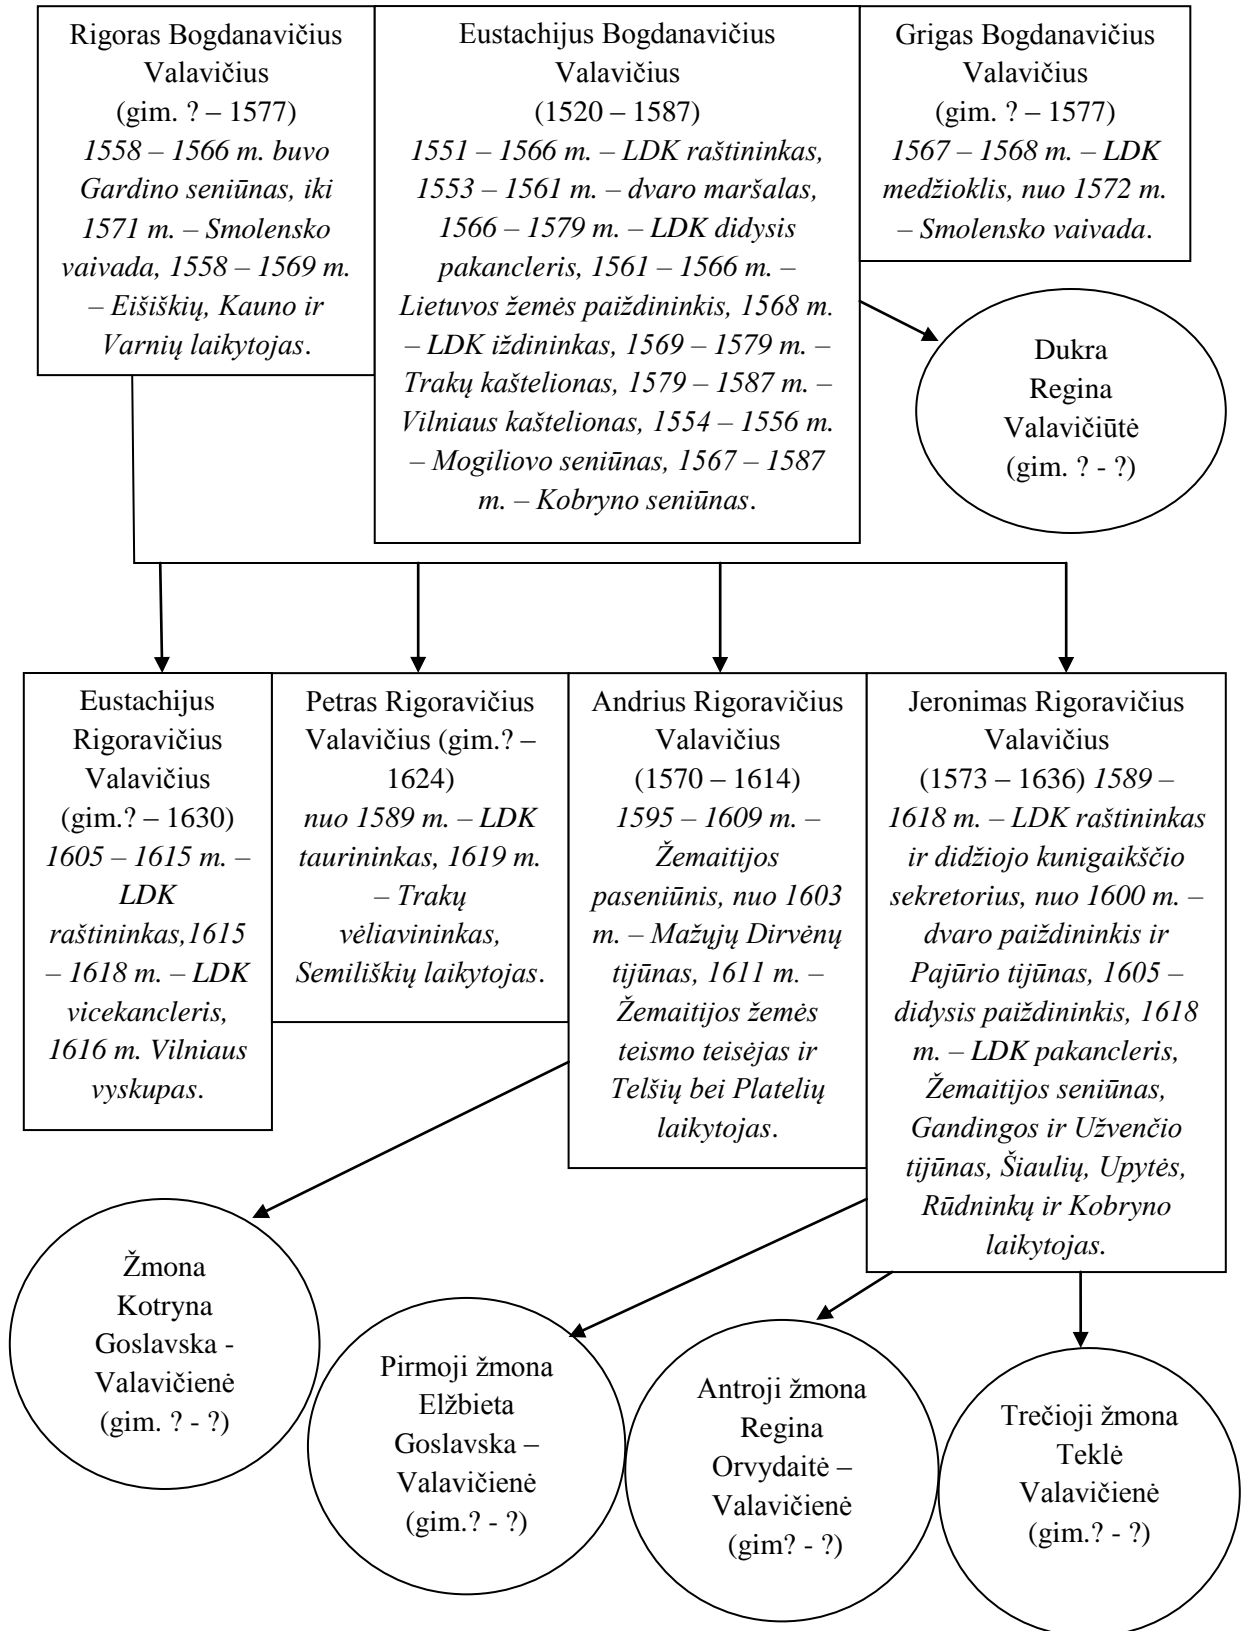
Rigoras Bogdanavičius Valavičius (gim. ? – 1577) 1558 – 1566 m. buvo Gardino seniūnas, iki 1571 m. – Smolensko vaivada, 1558 – 1569 m. – Eišiškių, Kauno ir Varnių laikytojas.

Eustachijus Bogdanavičius Valavičius (1520 – 1587) 1551 – 1566 m. – LDK raštininkas, 1553 – 1561 m. – dvaro maršalas, 1566 – 1579 m. – LDK didysis pakancleris, 1561 – 1566 m. – Lietuvos žemės paiždininkis, 1568 m. – LDK iždininkas, 1569 – 1579 m. – Trakų kaštelionas, 1579 – 1587 m. – Vilniaus kaštelionas, 1554 – 1556 m. – Mogiliovo seniūnas, 1567 – 1587 m. – Kobryno seniūnas.

Grigas Bogdanavičius Valavičius (gim. ? – 1577) 1567 – 1568 m. – LDK medžioklis, nuo 1572 m. – Smolensko vaivada.

Dukra Regina Valavičiūtė (gim. ? - ?)

Eustachijus Rigoravičius Valavičius (gim.? – 1630) 1605 – 1615 m. – LDK raštininkas,1615 – 1618 m. – LDK vicekancleris, 1616 m. Vilniaus vyskupas.

Petras Rigoravičius Valavičius (gim.? – 1624) nuo 1589 m. – LDK taurininkas, 1619 m. – Trakų vėliavininkas, Semiliškių laikytojas.

Andrius Rigoravičius Valavičius (1570 – 1614) 1595 – 1609 m. – Žemaitijos paseniūnis, nuo 1603 m. – Mažųjų Dirvėnų tijūnas, 1611 m. – Žemaitijos žemės teismo teisėjas ir Telšių bei Platelių laikytojas.

Jeronimas Rigoravičius Valavičius (1573 – 1636) 1589 – 1618 m. – LDK raštininkas ir didžiojo kunigaikščio sekretorius, nuo 1600 m. – dvaro paiždininkis ir Pajūrio tijūnas, 1605 – didysis paiždininkis, 1618 m. – LDK pakancleris, Žemaitijos seniūnas, Gandingos ir Užvenčio tijūnas, Šiaulių, Upytės, Rūdninkų ir Kobryno laikytojas.

Žmona Kotryna Goslavska - Valavičienė (gim. ? - ?)

Pirmoji žmona Elžbieta Goslavska – Valavičienė (gim.? - ?)

Antroji žmona Regina Orvydaitė – Valavičienė (gim? - ?)

Trečioji žmona Teklė Valavičienė (gim.? - ?)